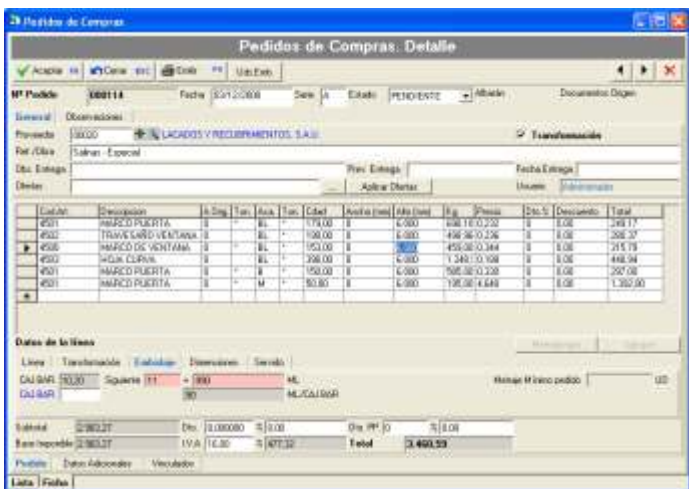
Pedidos de Compras

Pedidos de Compras. Detalle

Aceptar F4 | Cerrar ESC | Emitir F9 | Ud Emb

Nº Pedido 000114 Fecha 03/12/2008 Serie A Estado PENDIENTE Albarán Documentos Origen

General | Observaciones

Proveedor 00020 LACADOS Y RECUBRIMIENTOS, S.A.U. Transformación

Ref./Obra Salinas - Especial

Dto. Entrega | Prev. Entrega | Fecha Entrega

Ofertas | Aplicar Ofertas | Usuario Administrador

| Cod/Art | Descripcion | A.Orig. | Trn. | Aca. | Trn. | Edad | Anchur (mm) | Alto (mm) | Kg. | Precio | Dto.% | Descuento | Total |
|---|---|---|---|---|---|---|---|---|---|---|---|---|---|
| 4501 | MARCO PUERTA | 0 | | BL | | 170.00 | 0 | 6.000 | 698.16 0.232 | | 0 | 0.00 | 249.17 |
| 4502 | TRAVESAÑO VENTANA | 0 | | BL | | 100.00 | 0 | 6.000 | 498.96 0.236 | | 0 | 0.00 | 200.37 |
| 4500 | MARCO DE VENTANA | 0 | | BL | | 153.00 | 0 | 6.000 | 459.00 0.344 | | 0 | 0.00 | 315.78 |
| 4503 | HOJA CURVA | 0 | | BL | | 200.00 | 0 | 6.000 | 1.249.12 0.108 | | 0 | 0.00 | 448.94 |
| 4501 | MARCO PUERTA | 0 | | BL | | 150.00 | 0 | 6.000 | 585.00 0.228 | | 0 | 0.00 | 297.00 |
| 4501 | MARCO PUERTA | 0 | | M | | 50.00 | 0 | 6.000 | 195.00 4.649 | | 0 | 0.00 | 1.392.00 |

Datos de la línea

Línea | Transformación | Embalaje | Dimensiones | Servido

CAJ/BAR 10.20 Siguiente 11 = 990 ML Mínimo Múltiplo pedido UD

CAJ/BAR 90 ML/CAJ/BAR

Subtotal 2.983,27 Dto. 0.000000 % 0.00 Dto. PP 0 % 0.00

Base Imponible 2.983,27 I.V.A. 16.00 % 477.32 Total 3.460,59

Pedido | Datos Adicionales | Vinculados

Lista | Ficha